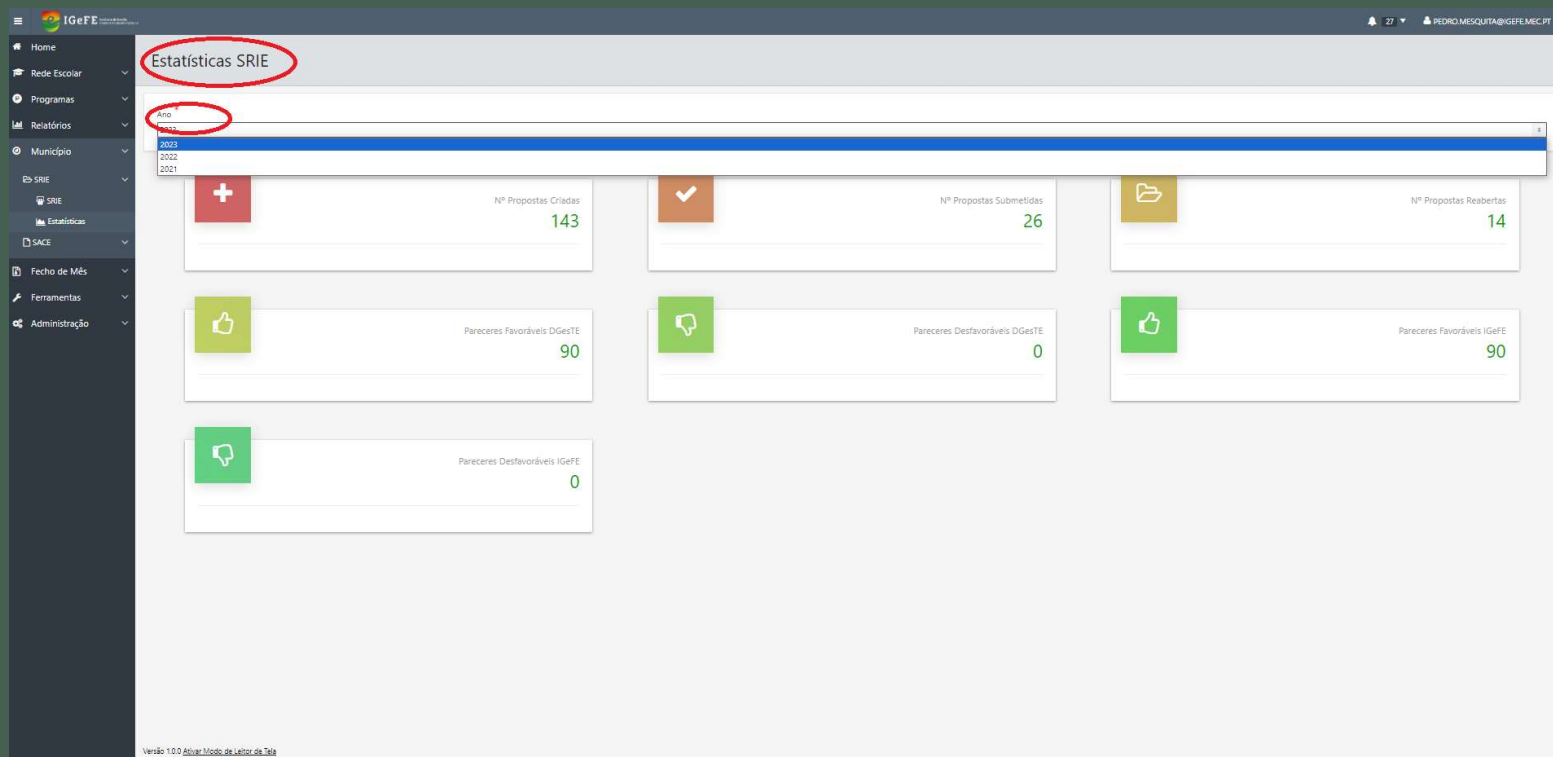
IGeFE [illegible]

27 PEDRO.MESQUITA@IGEFE.MEC.PT

Home
Rede Escolar
Programas
Relatórios
Município
SRIE
SRIE
Estatísticas
SACE
Fecho de Mês
Ferramentas
Administração

Estatísticas SRIE

Ano
2023
2023
2022
2021

Nº Propostas Criadas
143

Nº Propostas Submetidas
26

Nº Propostas Reabertas
14

Pareceres Favoráveis DGesTE
90

Pareceres Desfavoráveis DGesTE
0

Pareceres Favoráveis IGeFE
90

Pareceres Desfavoráveis IGeFE
0

Versão 1.0.0 Ativar Modo de Leitor de Tela